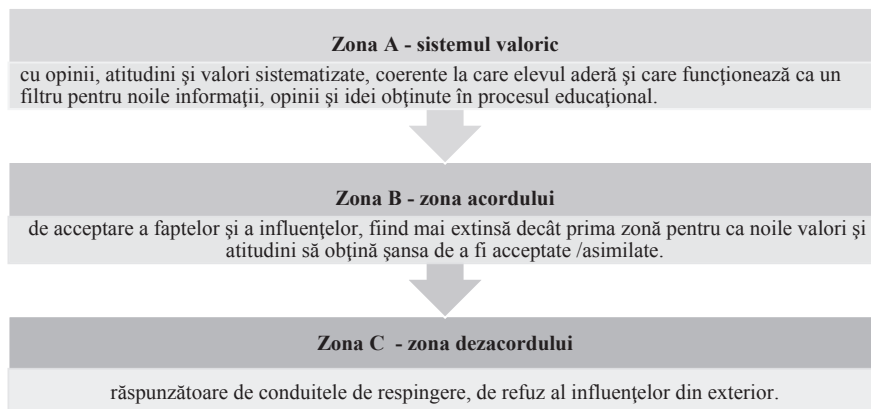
Zona A - sistemul valoric

cu opinii, atitudini şi valori sistematizate, coerente la care elevul aderă şi care funcţionează ca un filtru pentru noile informaţii, opinii şi idei obţinute în procesul educaţional.

Zona B - zona acordului

de acceptare a faptelor şi a influenţelor, fiind mai extinsă decât prima zonă pentru ca noile valori şi atitudini să obţină şansa de a fi acceptate /asimilate.

Zona C - zona dezacordului

răspunzătoare de conduitele de respingere, de refuz al influenţelor din exterior.